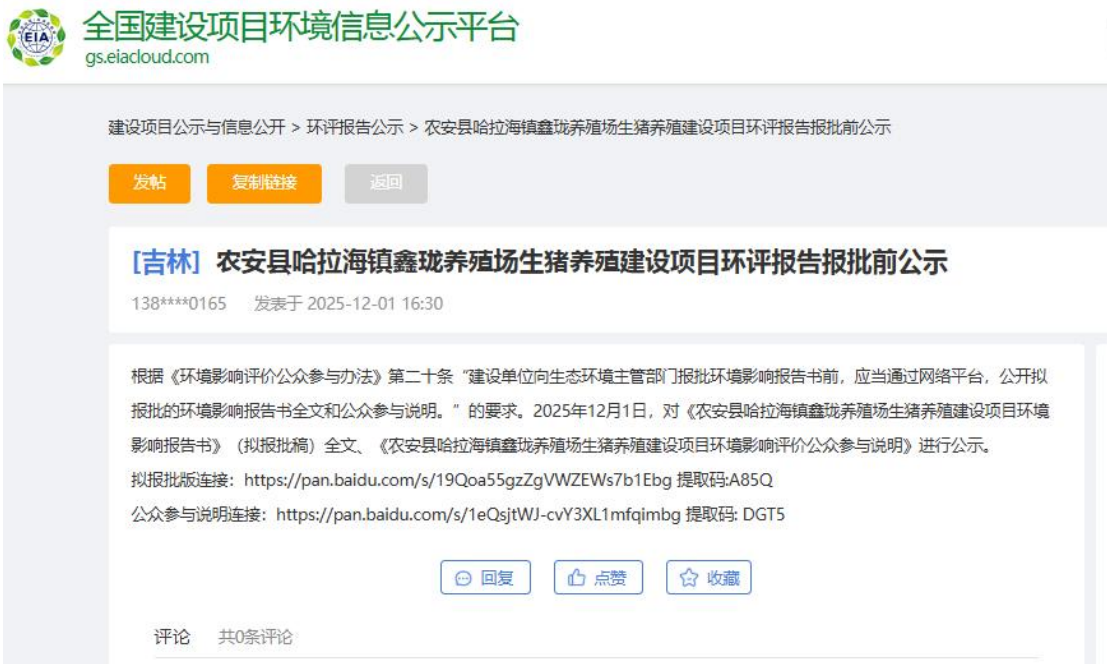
EIA
全国建设项目环境信息公示平台
gs.eiacloud.com

建设项目公示与信息公开 > 环评报告公示 > 农安县哈拉海镇鑫珑养殖场生猪养殖建设项目环评报告报批前公示

发帖 复制链接 返回

[吉林] 农安县哈拉海镇鑫珑养殖场生猪养殖建设项目环评报告报批前公示

138****0165 发表于 2025-12-01 16:30

根据《环境影响评价公众参与办法》第二十条“建设单位向生态环境主管部门报批环境影响报告书前，应当通过网络平台，公开拟报批的环境影响报告书全文和公众参与说明。”的要求。2025年12月1日，对《农安县哈拉海镇鑫珑养殖场生猪养殖建设项目环境影响报告书》（拟报批稿）全文、《农安县哈拉海镇鑫珑养殖场生猪养殖建设项目环境影响评价公众参与说明》进行公示。

拟报批版连接：https://pan.baidu.com/s/19Qoa55gzZgVWZEWs7b1Ebg 提取码:A85Q

公众参与说明连接：https://pan.baidu.com/s/1eQsjtWJ-cvY3XL1mfqimbg 提取码: DGT5

回复 点赞 收藏

评论 共0条评论